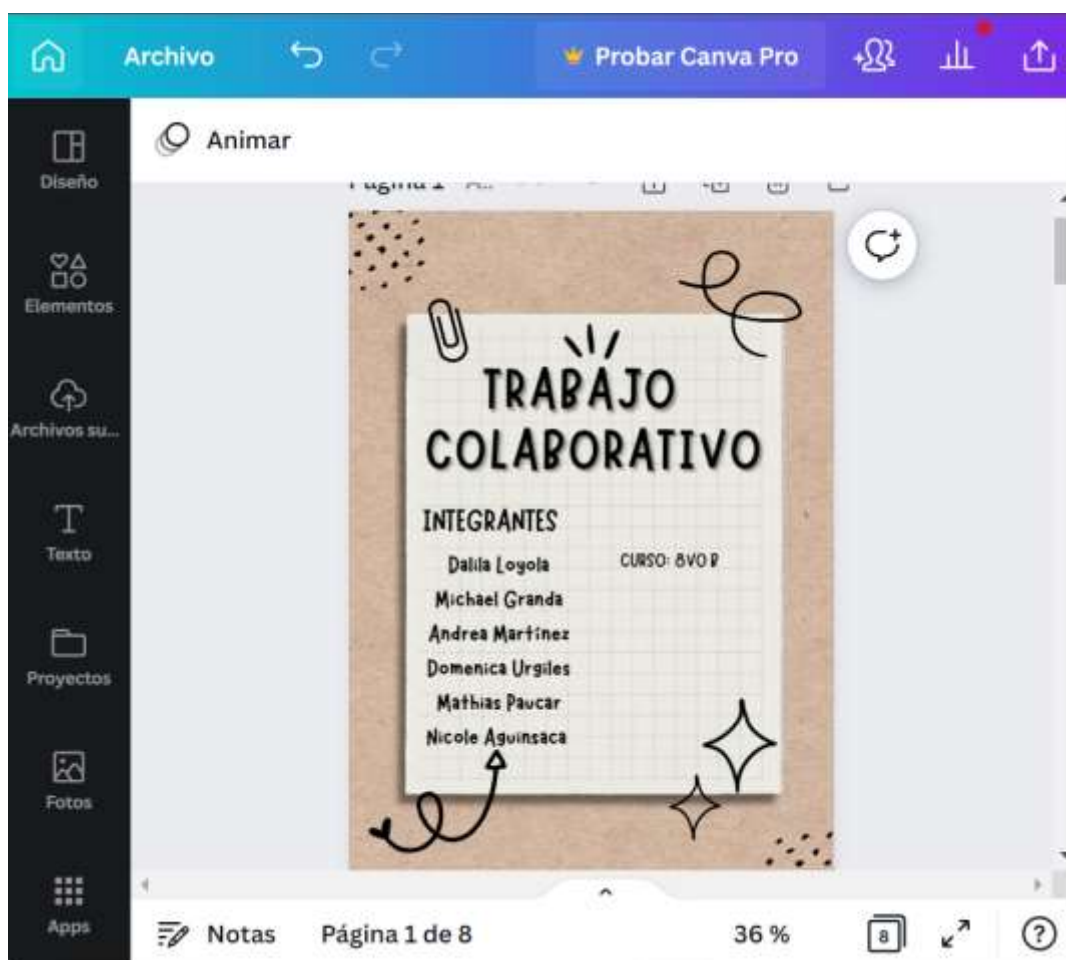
Archivo

Probar Canva Pro

Diseño

Elementos

Archivos su...

Texto

Proyectos

Fotos

Apps

Animar

Página 1 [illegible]

TRABAJO COLABORATIVO

INTEGRANTES

Dalila Loyola

CURSO: 8VO B

Michael Granda

Andrea Martínez

Domenica Urgiles

Mathias Paucar

Nicole Aguinsaca

Notas

Página 1 de 8

36 %

8

?